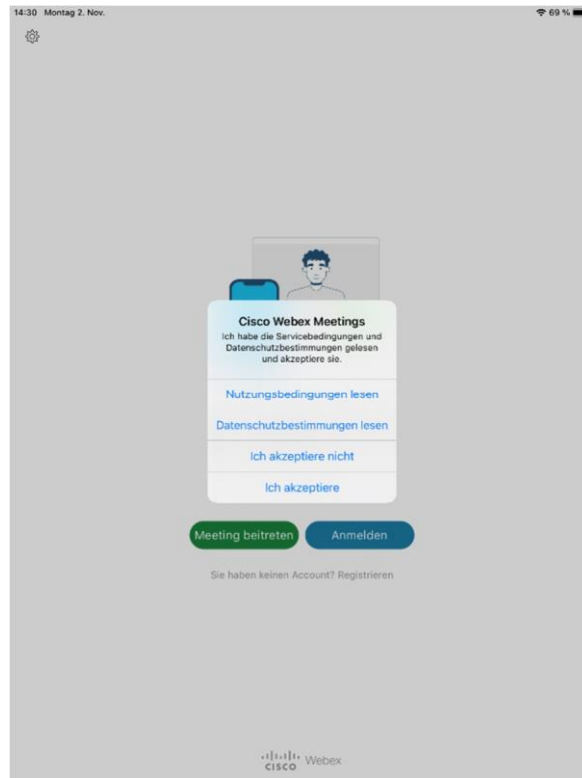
14:30 Montag 2. Nov.

69 %

Cisco Webex Meetings

Ich habe die Servicebedingungen und Datenschutzbestimmungen gelesen und akzeptiere sie.

Nutzungsbedingungen lesen

Datenschutzbestimmungen lesen

Ich akzeptiere nicht

Ich akzeptiere

Meeting beitreten

Anmelden

Sie haben keinen Account? Registrieren

cisco Webex